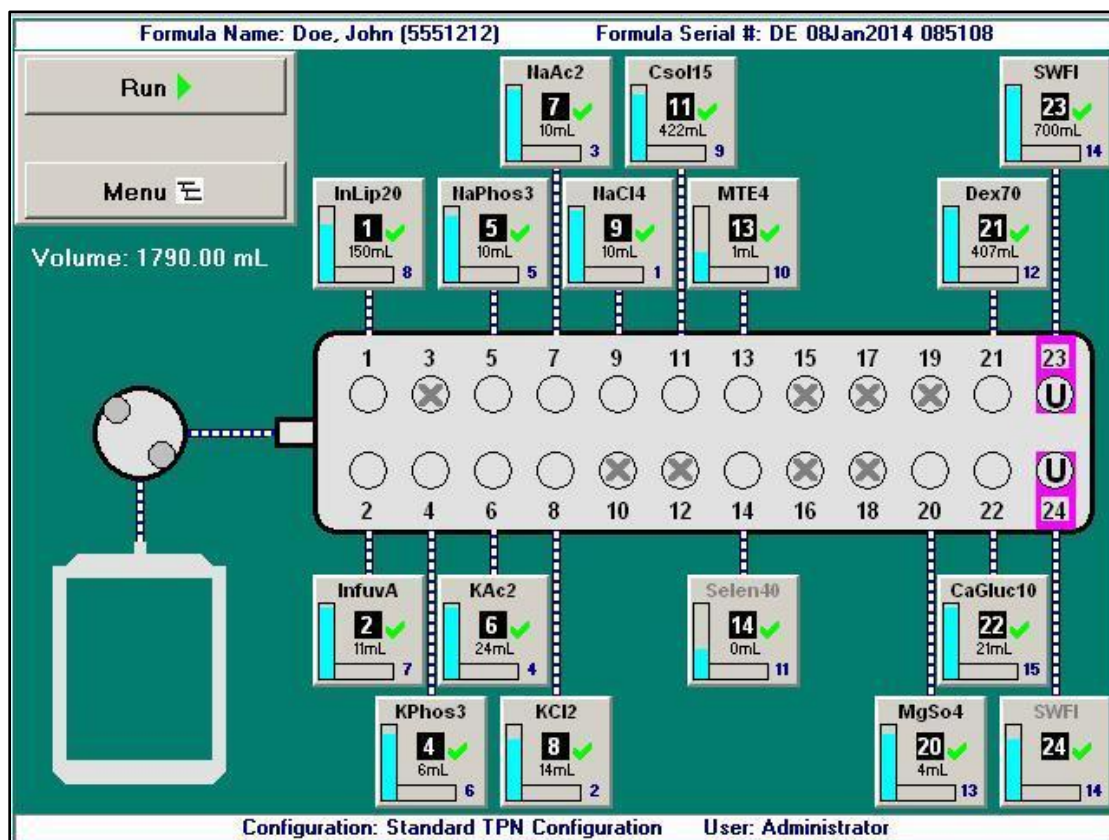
Formula Name: Doe, John (5551212)     Formula Serial #: DE 08Jan2014 085108

Run

Menu

Volume: 1790.00 mL

NaAc2
7
10mL
3

Csol15
11
422mL
9

SWFI
23
700mL
14

InLip20
1
150mL
8

NaPhos3
5
10mL
5

NaCl4
9
10mL
1

MTE4
13
1mL
10

Dex70
21
407mL
12

1 3 5 7 9 11 13 15 17 19 21 23

U

U

2 4 6 8 10 12 14 16 18 20 22 24

InfuvA
2
11mL
7

KAc2
6
24mL
4

Selen40
14
0mL
11

CaGluc10
22
21mL
15

KPhos3
4
6mL
6

KCl2
8
14mL
2

MgSo4
20
4mL
13

SWFI
24
14

Configuration: Standard TPN Configuration     User: Administrator